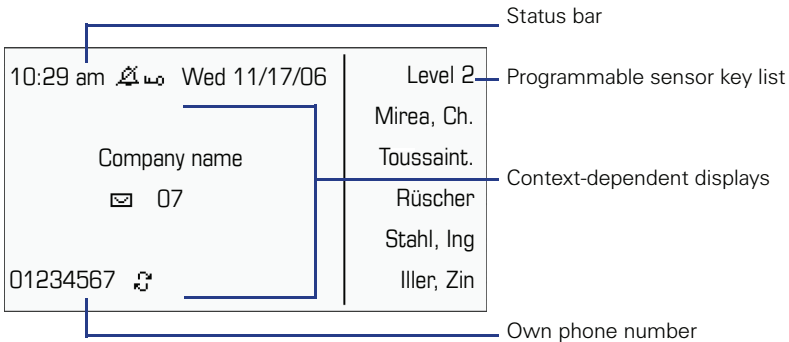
Status bar

10:29 am Wed 11/17/06

Company name

07

01234567

Level 2

Mirea, Ch.

Toussaint.

Rüscher

Stahl, Ing

Iller, Zin

Programmable sensor key list

Context-dependent displays

Own phone number